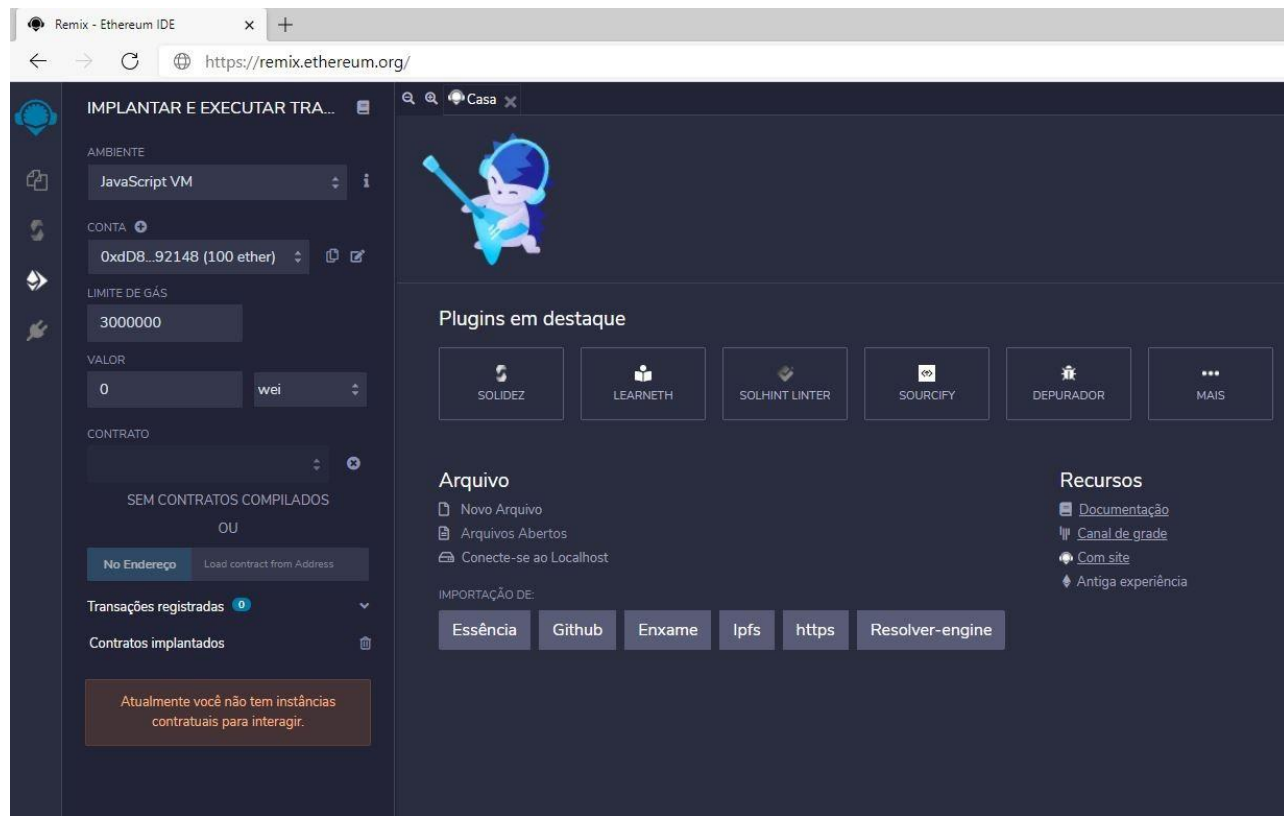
Remix - Ethereum IDE

https://remix.ethereum.org/

IMPLANTAR E EXECUTAR TRA...

AMBIENTE

JavaScript VM

CONTA

0xdD8...92148 (100 ether)

LIMITE DE GÁS

3000000

VALOR

0

wei

CONTRATO

SEM CONTRATOS COMPILADOS

OU

No Endereço

Load contract from Address

Transações registradas 0

Contratos implantados

Atualmente você não tem instâncias contratuais para interagir.

Casa

Plugins em destaque

SOLIDEZ

LEARNETH

SOLHINT LINTER

SOURCIFY

DEPURADOR

MAIS

Arquivo

Novo Arquivo

Arquivos Abertos

Conecte-se ao Localhost

IMPORTAÇÃO DE:

Essência

Github

Enxame

Ipfs

https

Resolver-engine

Recursos

Documentação

Canal de grade

Com site

Antiga experiência